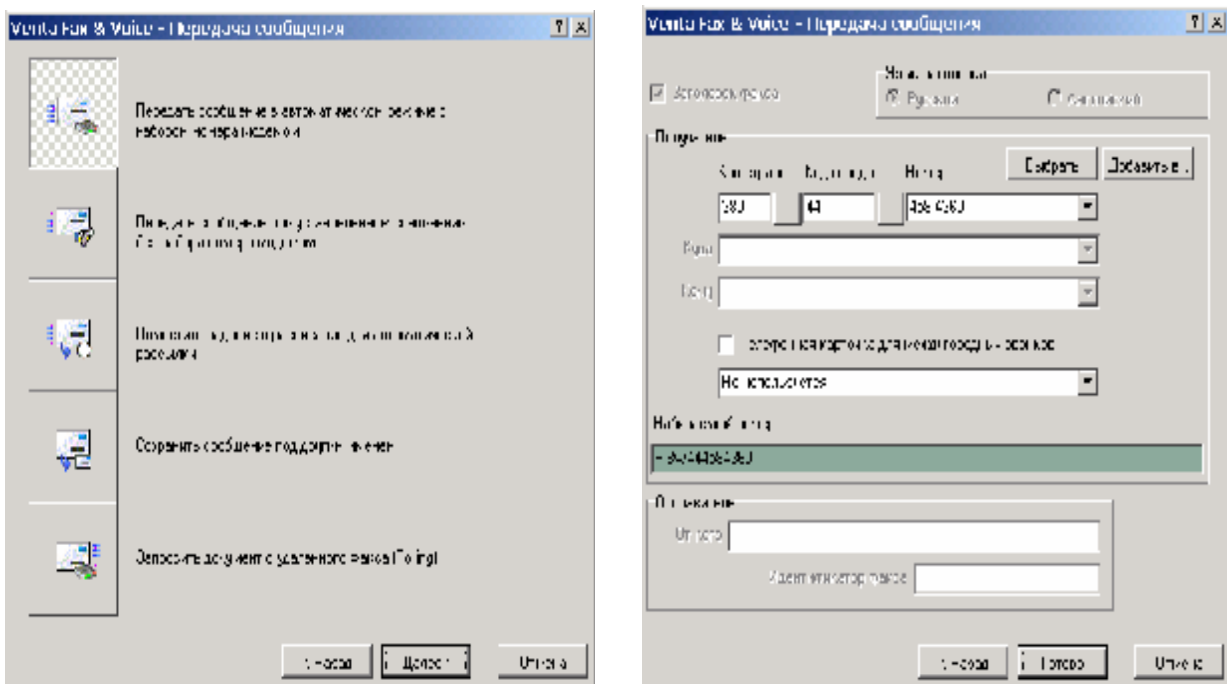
Venta Fax & Voice - Передача сообщения

Передать сообщение в автоматическом режиме с набором номера модемом

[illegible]

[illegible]

Сохранить сообщение под другим именем

Запросить документ с удаленного факса (Polling)

< Назад
Далее >
Отмена

Venta Fax & Voice - Передача сообщения

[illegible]
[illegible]
Русский
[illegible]

Получатель
Код страны
Код города
Номер
Выбрать
Добавить в...
380
44
456-4560
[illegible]
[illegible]
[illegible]
Не используется
Набираемый номер
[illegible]

Отправитель
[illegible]
Идентификатор факса

< Назад
Готово
Отмена